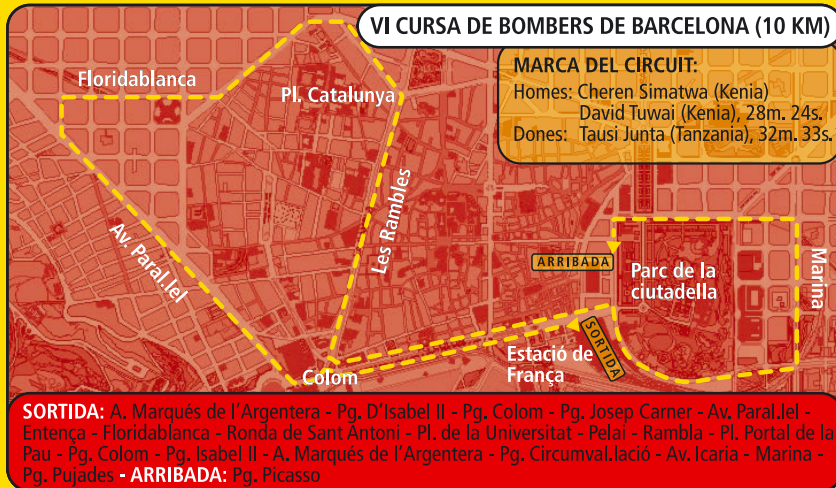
VI CURSA DE BOMBERS DE BARCELONA (10 KM)

MARCA DEL CIRCUIT:
Homes: Cheren Simatwa (Kenia)
David Tuwai (Kenia), 28m. 24s.
Dones: Tausi Junta (Tanzania), 32m. 33s.

Floridablanca

Pl. Catalunya

Av. Paral.lel

Les Rambles

ARRIBADA

Parc de la ciutadella

Marina

SORTIDA

Estació de França

Colom

SORTIDA: A. Marqués de l'Argentera - Pg. D'Isabel II - Pg. Colom - Pg. Josep Carner - Av. Paral.lel - Entença - Floridablanca - Ronda de Sant Antoni - Pl. de la Universitat - Pelai - Rambla - Pl. Portal de la Pau - Pg. Colom - Pg. Isabel II - A. Marqués de l'Argentera - Pg. Circumval.lació - Av. Icaria - Marina - Pg. Pujades - ARRIBADA: Pg. Picasso